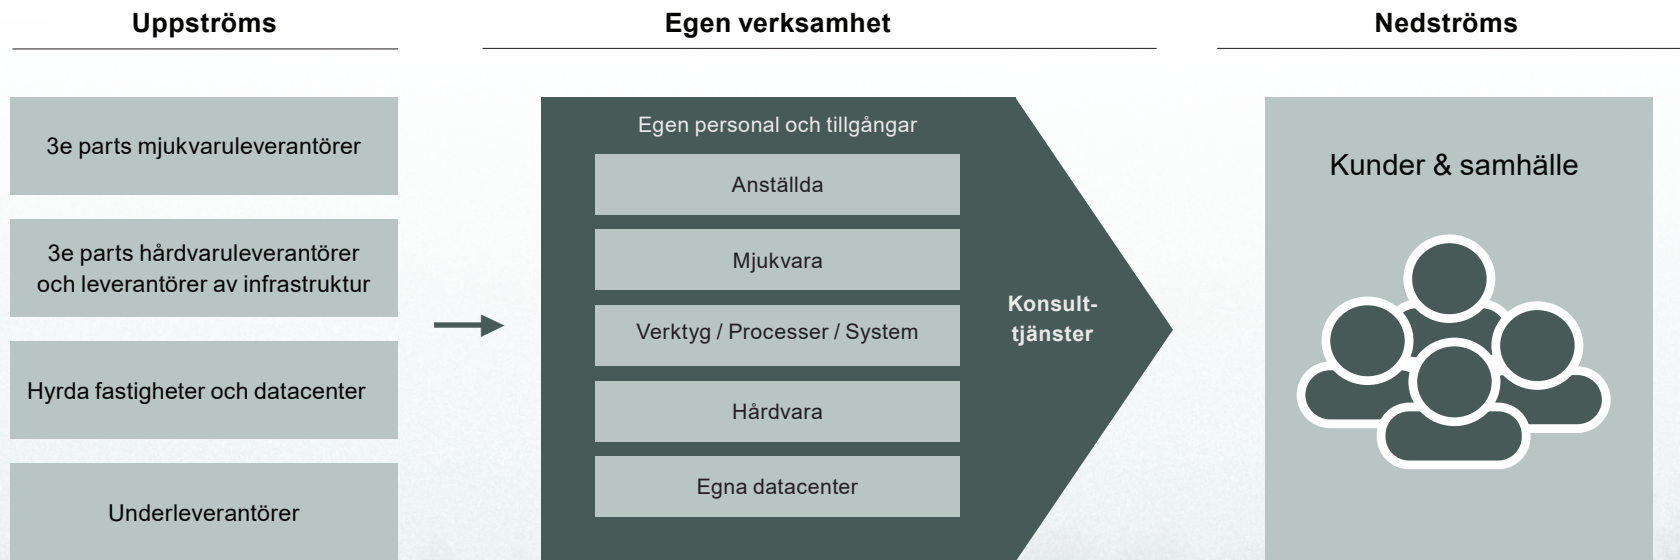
Uppströms

Egen verksamhet

Nedströms

3e parts mjukvaruleverantörer

3e parts hårdvaruleverantörer och leverantörer av infrastruktur

Hyrda fastigheter och datacenter

Underleverantörer

Egen personal och tillgångar

Anställda

Mjukvara

Verktyg / Processer / System

Hårdvara

Egna datacenter

Konsulttjänster

Kunder & samhälle